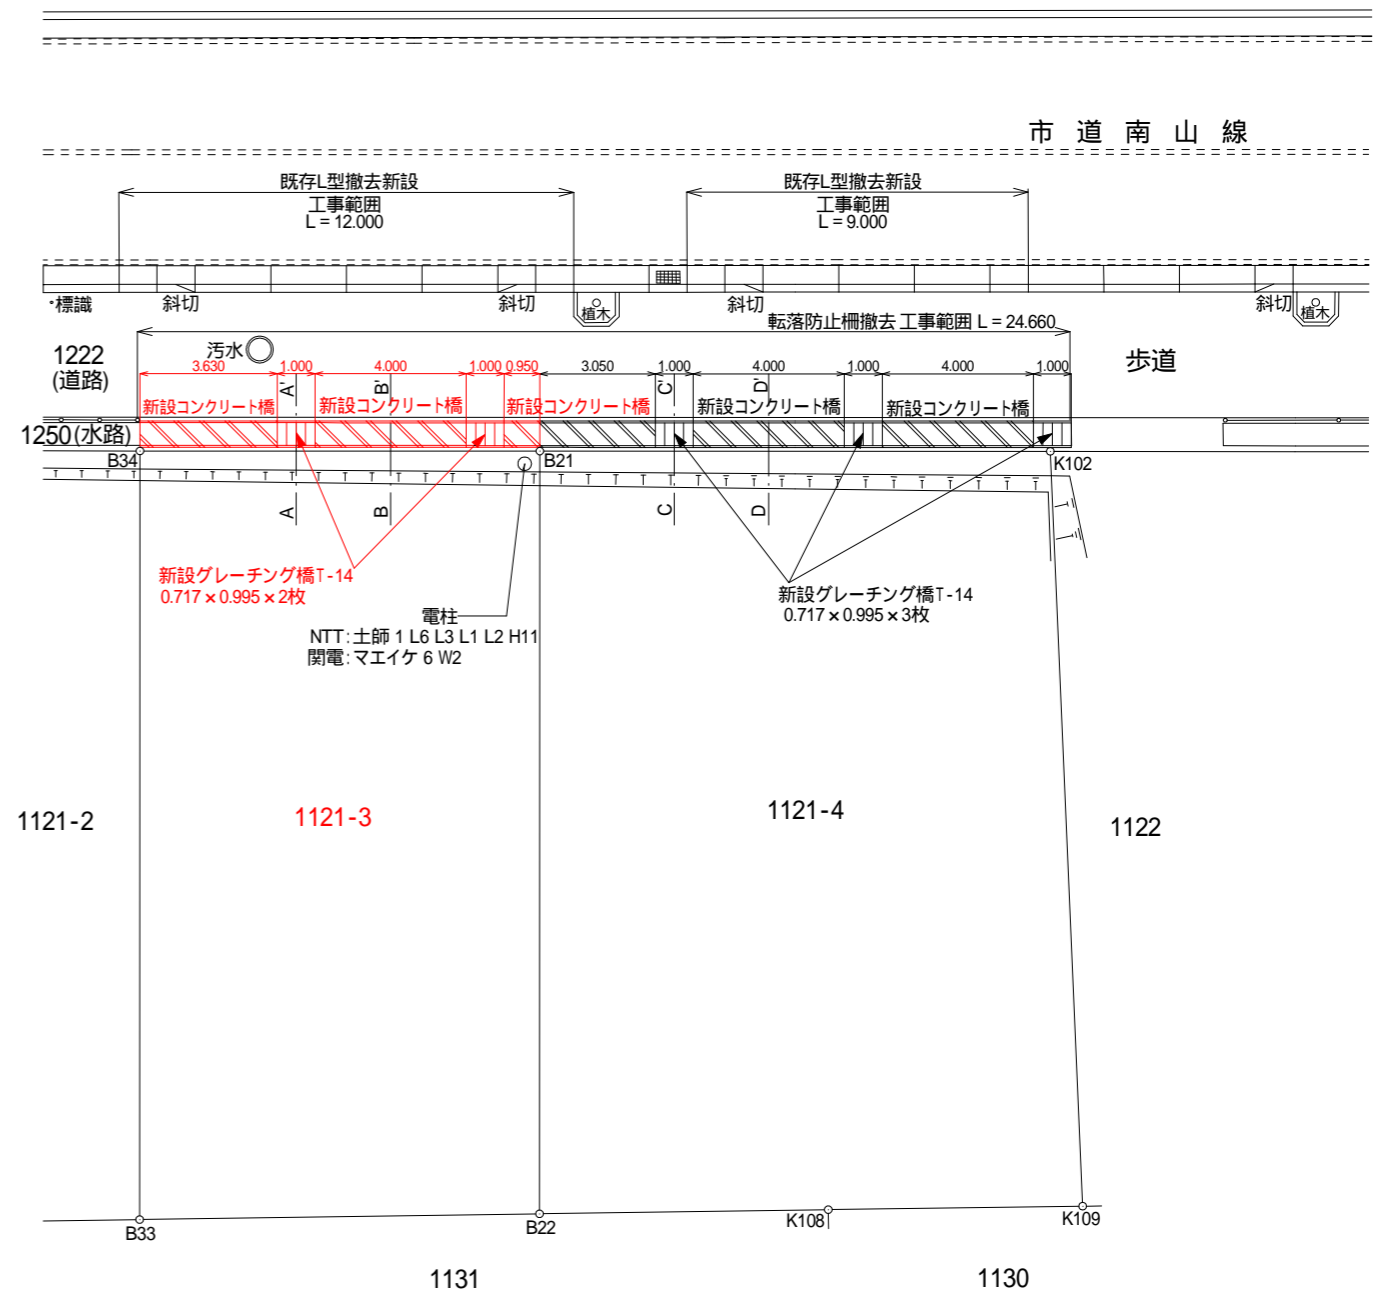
市 道 南 山 線

既存L型撤去新設
工事範囲
L = 12.000

既存L型撤去新設
工事範囲
L = 9.000

・標識 斜切 斜切 植木 斜切 斜切 植木

転落防止柵撤去 工事範囲 L = 24.660

1222
(道路)

汚水

歩道

3.630 1.000 4.000 1.000 0.950 3.050 1.000 4.000 1.000 4.000 1.000

A' B' C' D'

新設コンクリート橋 新設コンクリート橋 新設コンクリート橋 新設コンクリート橋 新設コンクリート橋

1250(水路)

B34 B21 K102

A B C D

新設グレーチング橋T-14
0.717 × 0.995 × 2枚

電柱
NTT:土師 1 L6 L3 L1 L2 H11
関電:マエイケ 6 W2

新設グレーチング橋T-14
0.717 × 0.995 × 3枚

1121-2

1121-3

1121-4

1122

B33 B22 K108 K109

1131

1130